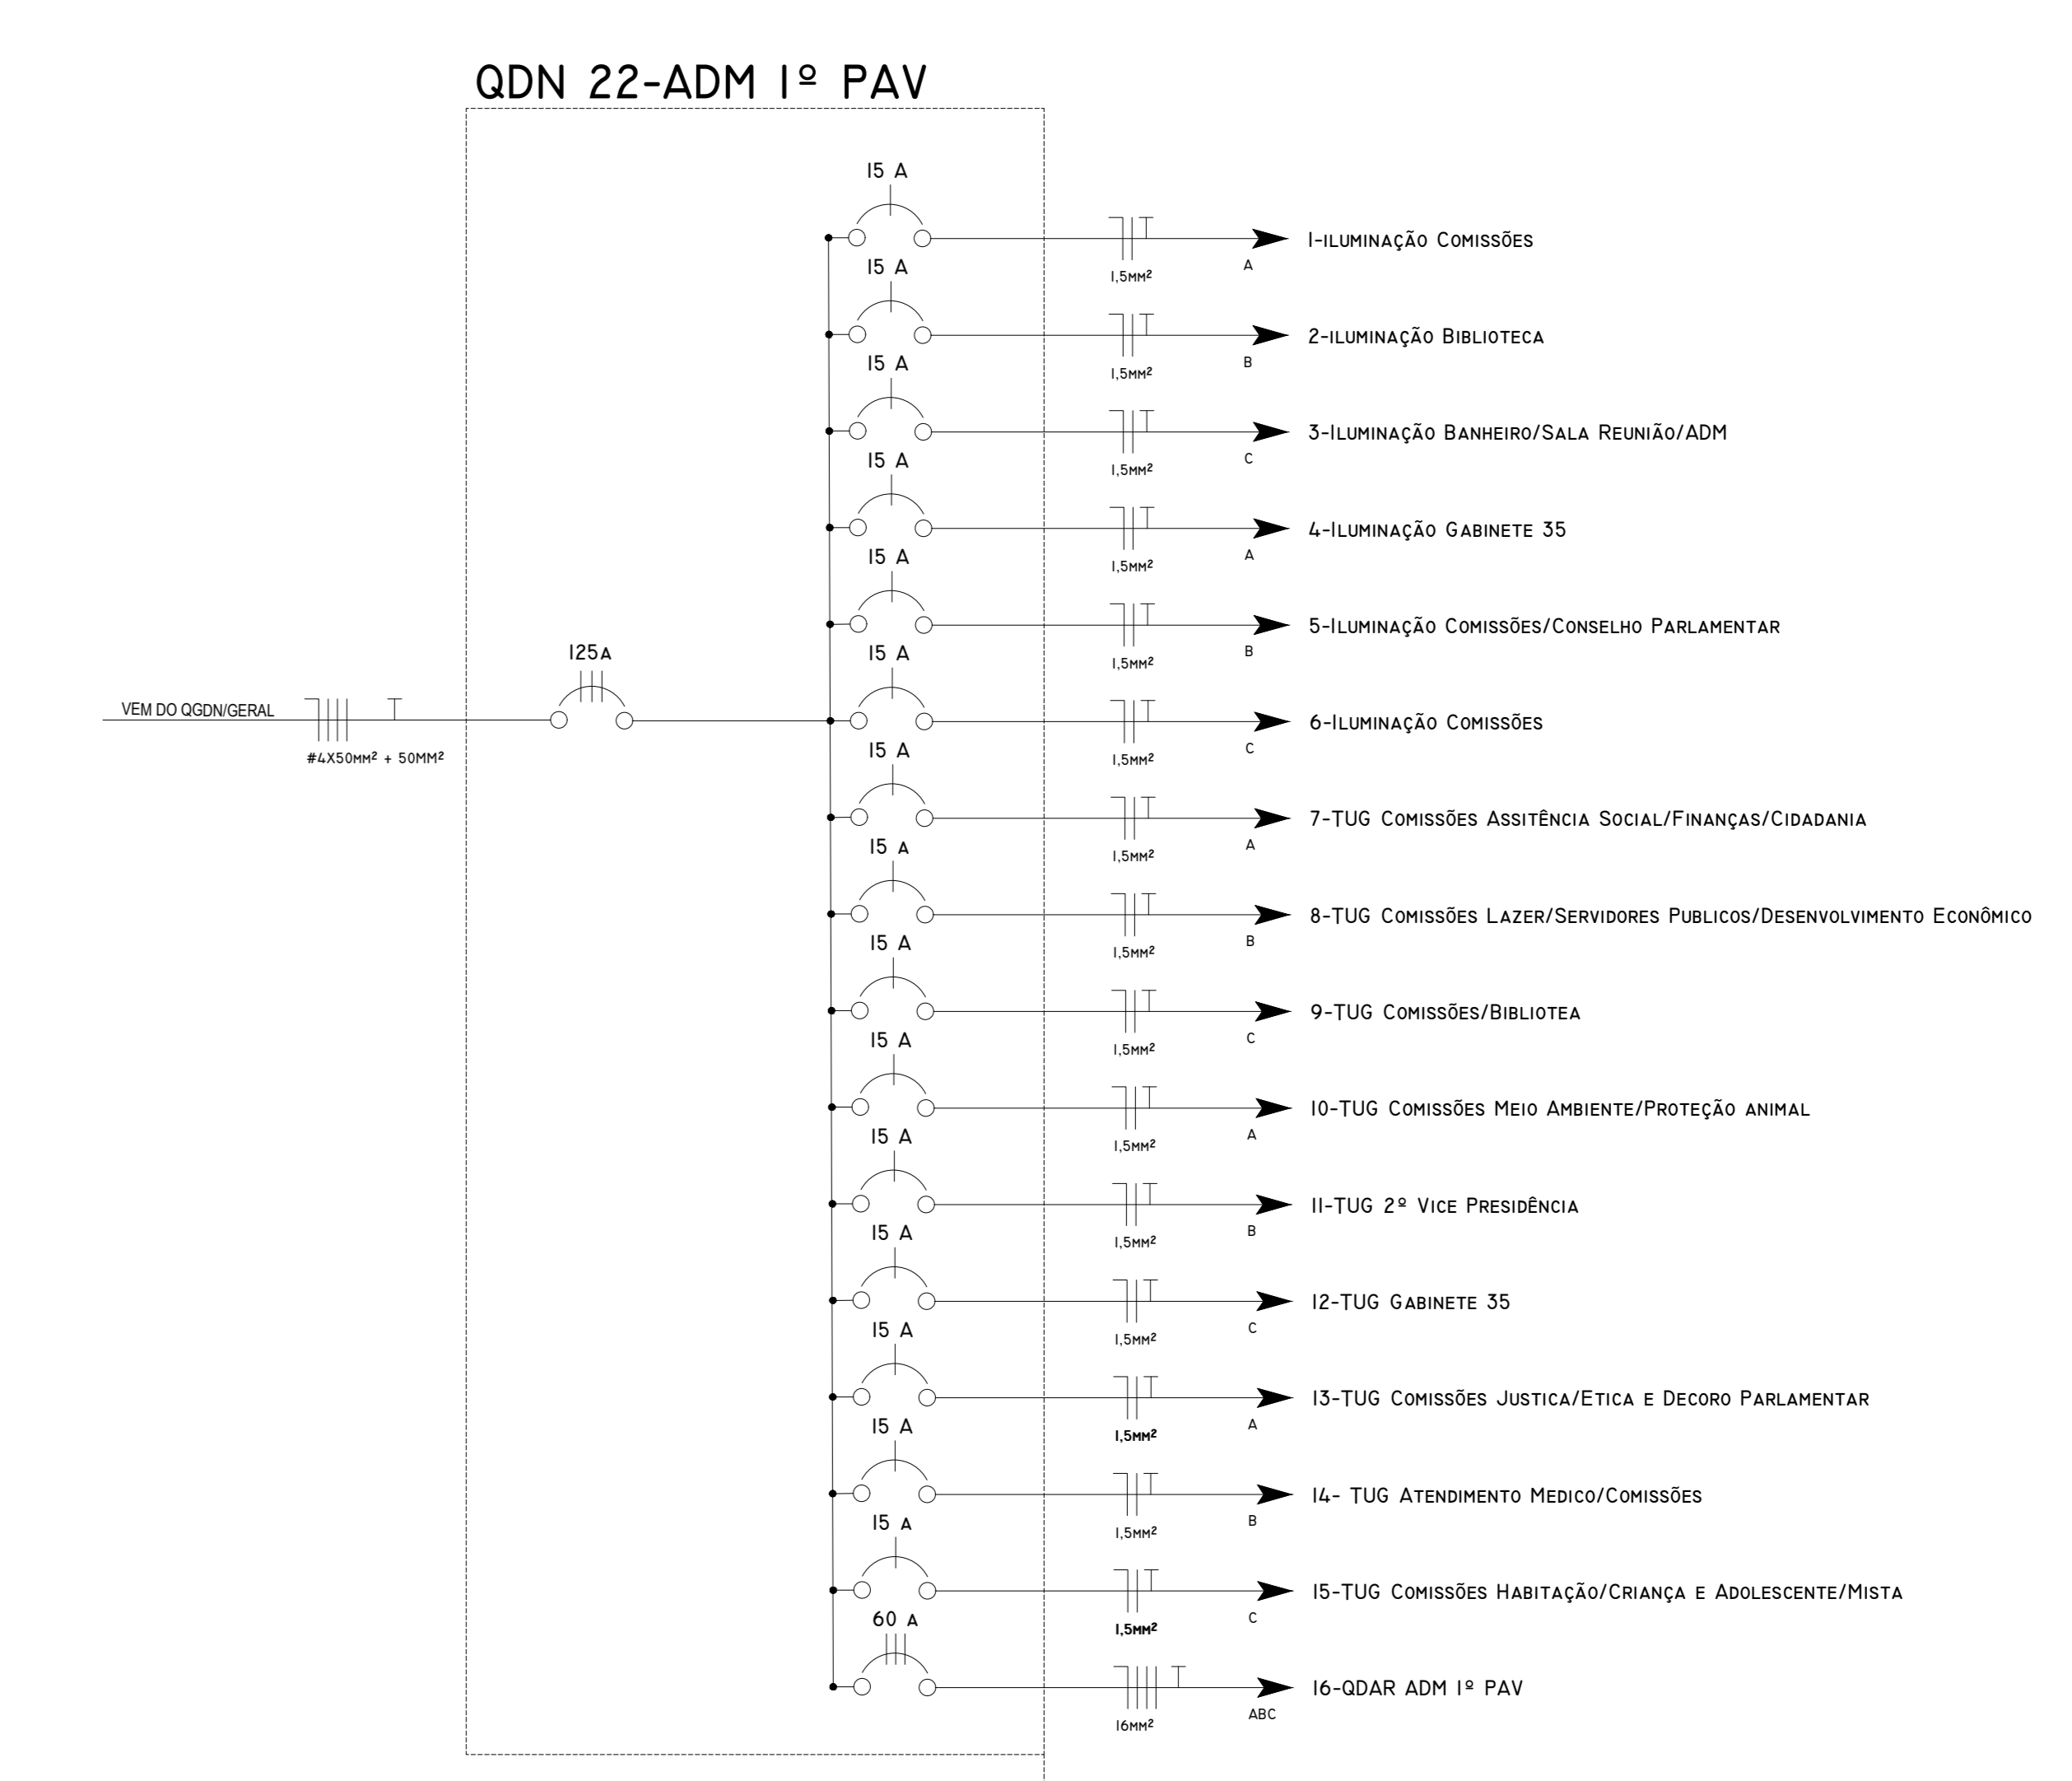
QDN 22-ADM 1º PAV

VEM DO QGDN/GERAL
#4X50mm² + 50mm²
125A

15 A
1,5mm²
A
1-iluminação Comissões

15 A
1,5mm²
B
2-iluminação Biblioteca

15 A
1,5mm²
C
3-Iluminação Banheiro/Sala Reunião/ADM

15 A
1,5mm²
A
4-Iluminação Gabinete 35

15 A
1,5mm²
B
5-Iluminação Comissões/Conselho Parlamentar

15 A
1,5mm²
C
6-Iluminação Comissões

15 A
1,5mm²
A
7-TUG Comissões Assitência Social/Finanças/Cidadania

15 A
1,5mm²
B
8-TUG Comissões Lazer/Servidores Publicos/Desenvolvimento Econômico

15 A
1,5mm²
C
9-TUG Comissões/Bibliotea

15 A
1,5mm²
A
10-TUG Comissões Meio Ambiente/Proteção animal

15 A
1,5mm²
B
11-TUG 2º Vice Presidência

15 A
1,5mm²
C
12-TUG Gabinete 35

15 A
1,5mm²
A
13-TUG Comissões Justica/Etica e Decoro Parlamentar

15 A
1,5mm²
B
14- TUG Atendimento Medico/Comissões

15 A
1,5mm²
C
15-TUG Comissões Habitação/Criança e Adolescente/Mista

60 A
16mm²
ABC
16-QDAR ADM 1º PAV